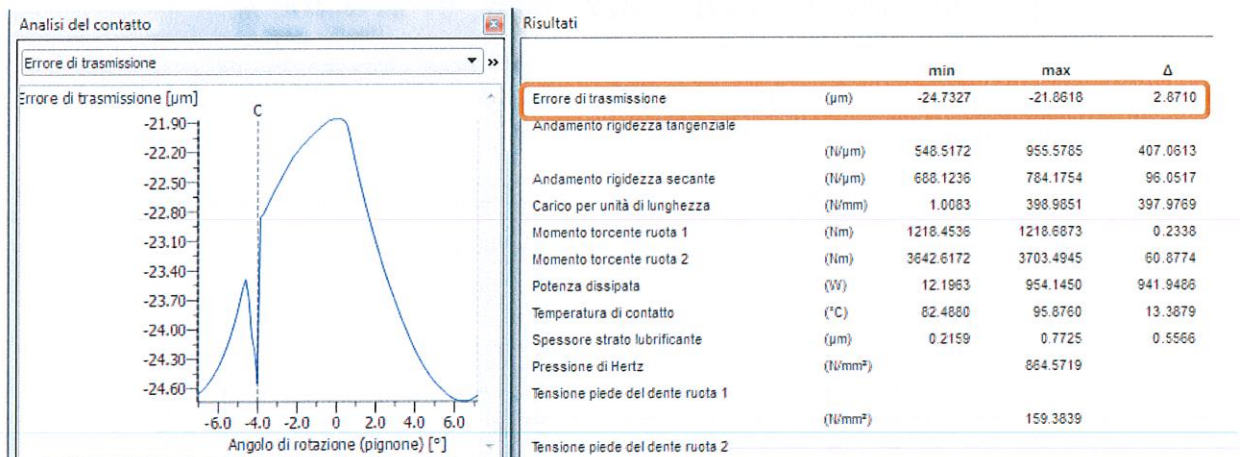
Analisi del contatto

Errore di trasmissione

Errore di trasmissione [µm]

C

-21.90
-22.20
-22.50
-22.80
-23.10
-23.40
-23.70
-24.00
-24.30
-24.60

-6.0 -4.0 -2.0 0 2.0 4.0 6.0

Angolo di rotazione (pignone) [°]

Risultati

| | | min | max | Δ |
|---|---|---|---|---|
| Errore di trasmissione | (µm) | -24.7327 | -21.8618 | 2.8710 |
| Andamento rigidezza tangenziale | | | | |
| | (N/µm) | 548.5172 | 955.5785 | 407.0613 |
| Andamento rigidezza secante | (N/µm) | 688.1236 | 784.1754 | 96.0517 |
| Carico per unità di lunghezza | (N/mm) | 1.0083 | 398.9851 | 397.9769 |
| Momento torcente ruota 1 | (Nm) | 1218.4536 | 1218.6873 | 0.2338 |
| Momento torcente ruota 2 | (Nm) | 3642.6172 | 3703.4945 | 60.8774 |
| Potenza dissipata | (W) | 12.1963 | 954.1450 | 941.9486 |
| Temperatura di contatto | (°C) | 82.4880 | 95.8760 | 13.3879 |
| Spessore strato lubrificante | (µm) | 0.2159 | 0.7725 | 0.5566 |
| Pressione di Hertz | (N/mm²) | | 864.5719 | |
| Tensione piede del dente ruota 1 | | | | |
| | (N/mm²) | | 159.3839 | |
| Tensione piede del dente ruota 2 | | | | |